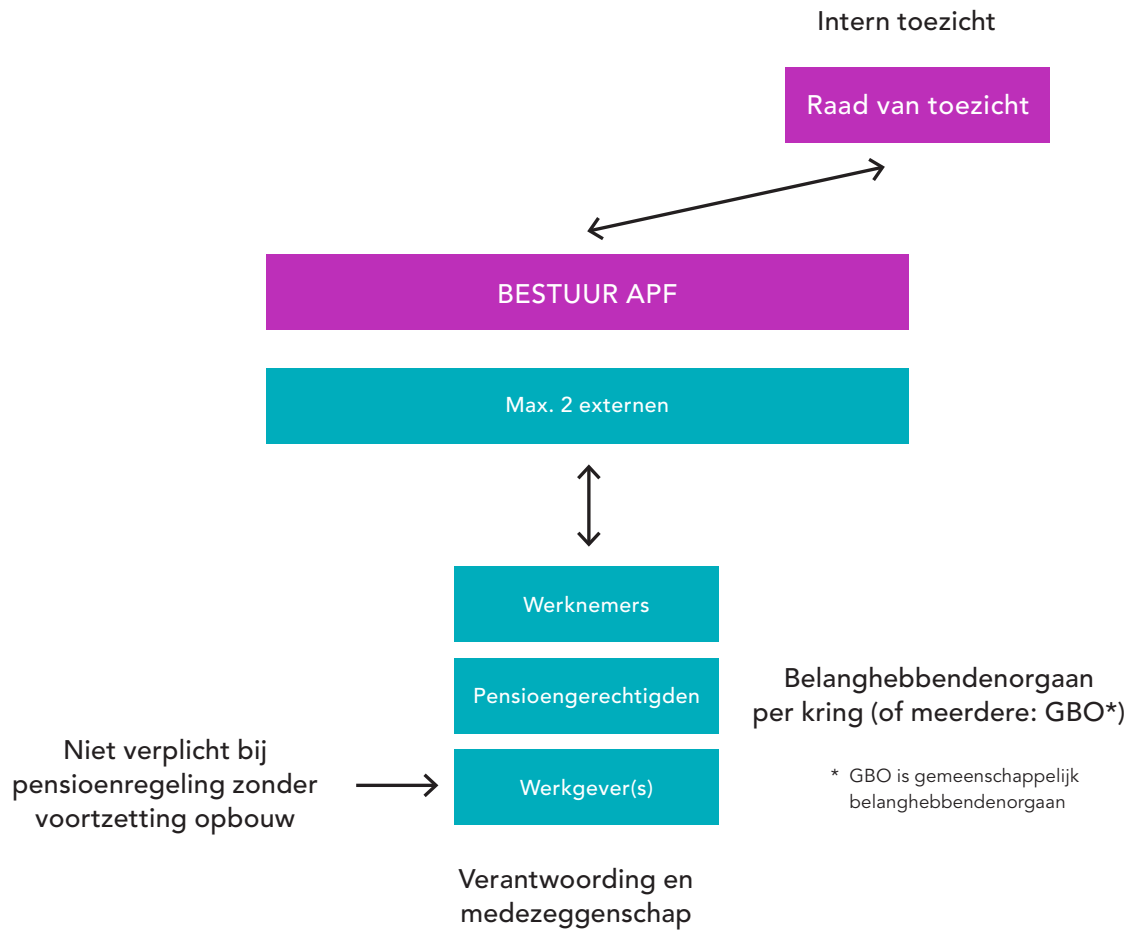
Intern toezicht

Raad van toezicht

BESTUUR APF

Max. 2 externen

Werknemers

Pensioengerechtigden

Werkgever(s)

Belanghebbendenorgaan per kring (of meerdere: GBO*)

* GBO is gemeenschappelijk belanghebbendenorgaan

Niet verplicht bij pensioenregeling zonder voortzetting opbouw

Verantwoording en medezeggenschap